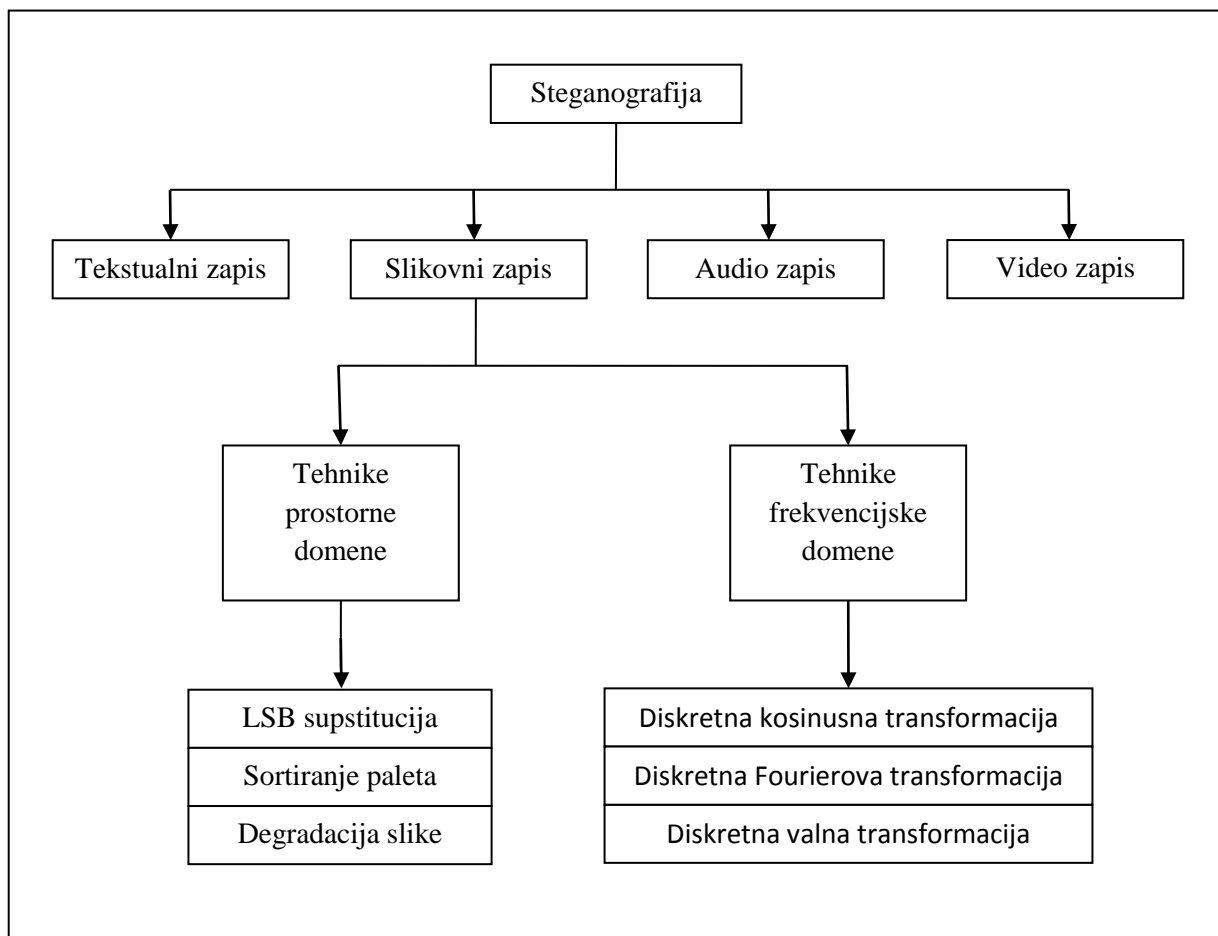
Steganografija

Tekstualni zapis

Slikovni zapis

Audio zapis

Video zapis

Tehnike prostorne domene

Tehnike frekvencijske domene

LSB supstitucija

Sortiranje paleta

Degradacija slike

Diskretna kosinusna transformacija

Diskretna Fourierova transformacija

Diskretna valna transformacija